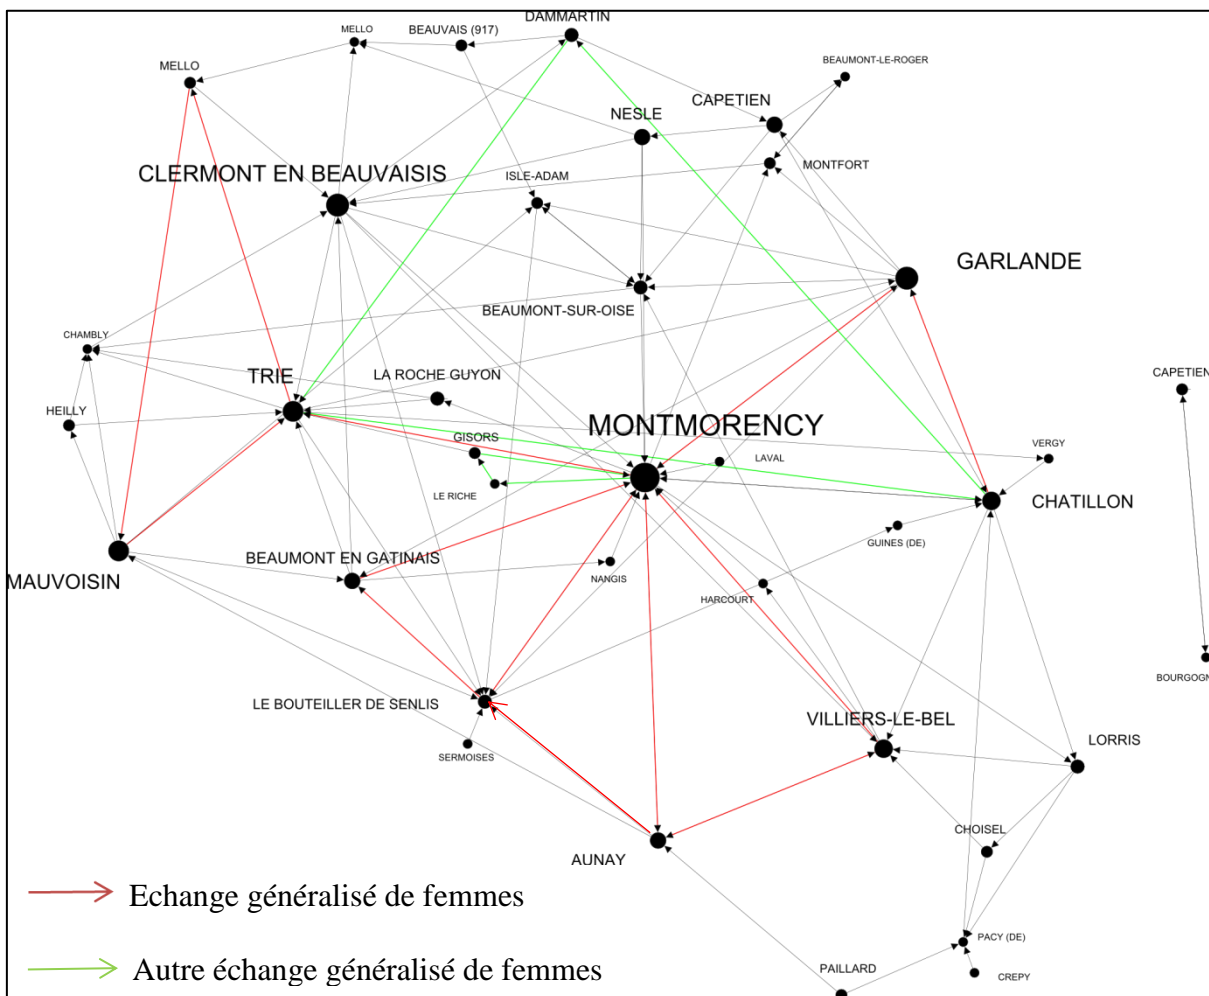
DAMMARTIN
MELLO
BEAUVAIS (917)
MELLO
BEAUMONT-LE-ROGER
CAPETIEN
NESLE
MONTFORT
CLERMONT EN BEAUVAISIS
ISLE-ADAM
GARLANDE
BEAUMONT-SUR-OISE
CHAMBLY
TRIE
LA ROCHE GUYON
CAPETIEN
HEILLY
MONTMORENCY
GISORS
VERGY
LAVAL
LE RICHE
CHATILLON
GUINES (DE)
MAUVOISIN
BEAUMONT EN GATINAIS
NANGIS
HARCOURT
BOURGOGN
LE BOUTEILLER DE SENLIS
VILLIERS-LE-BEL
LORRIS
SERMOISES
CHOISEL
AUNAY
PACY (DE)
PAILLARD
CREPY

Echange généralisé de femmes

Autre échange généralisé de femmes